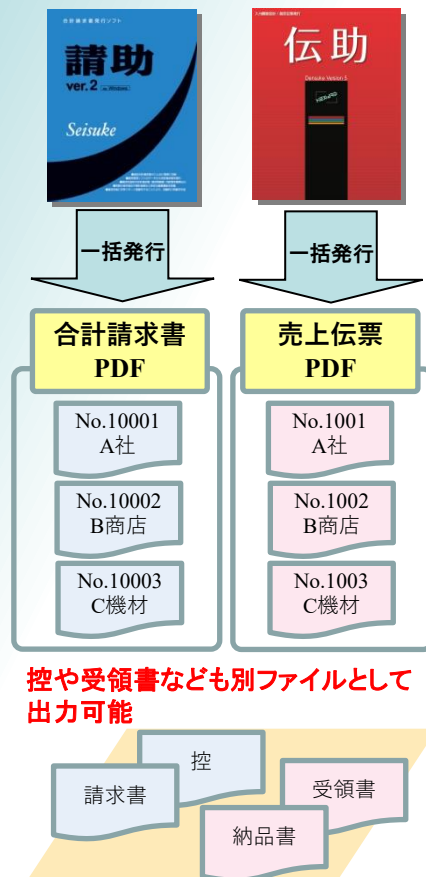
請助
ver.2
Seisuke

伝助
Densuke Version 3

一括発行

一括発行

合計請求書
PDF

No.10001
A社

No.10002
B商店

No.10003
C機材

売上伝票
PDF

No.1001
A社

No.1002
B商店

No.1003
C機材

控や受領書なども別ファイルとして出力可能

控
請求書
受領書
納品書